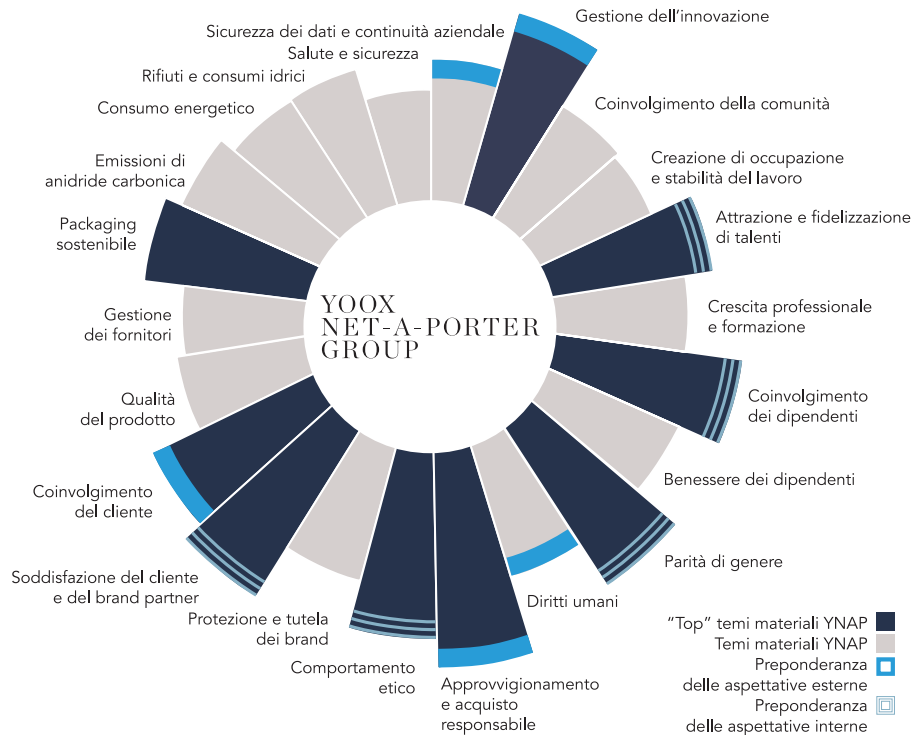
Sicurezza dei dati e continuità aziendale
Gestione dell'innovazione
Salute e sicurezza
Rifiuti e consumi idrici
Consumo energetico
Coinvolgimento della comunità
Creazione di occupazione e stabilità del lavoro
Emissioni di anidride carbonica
Attrazione e fidelizzazione di talenti
Packaging sostenibile
YOOX NET-A-PORTER GROUP
Crescita professionale e formazione
Gestione dei fornitori
Coinvolgimento dei dipendenti
Qualità del prodotto
Benessere dei dipendenti
Coinvolgimento del cliente
Parità di genere
Soddisfazione del cliente e del brand partner
Diritti umani
Protezione e tutela dei brand
Comportamento etico
Approvvigionamento e acquisto responsabile
"Top" temi materiali YNAP
Temi materiali YNAP
Preponderanza delle aspettative esterne
Preponderanza delle aspettative interne